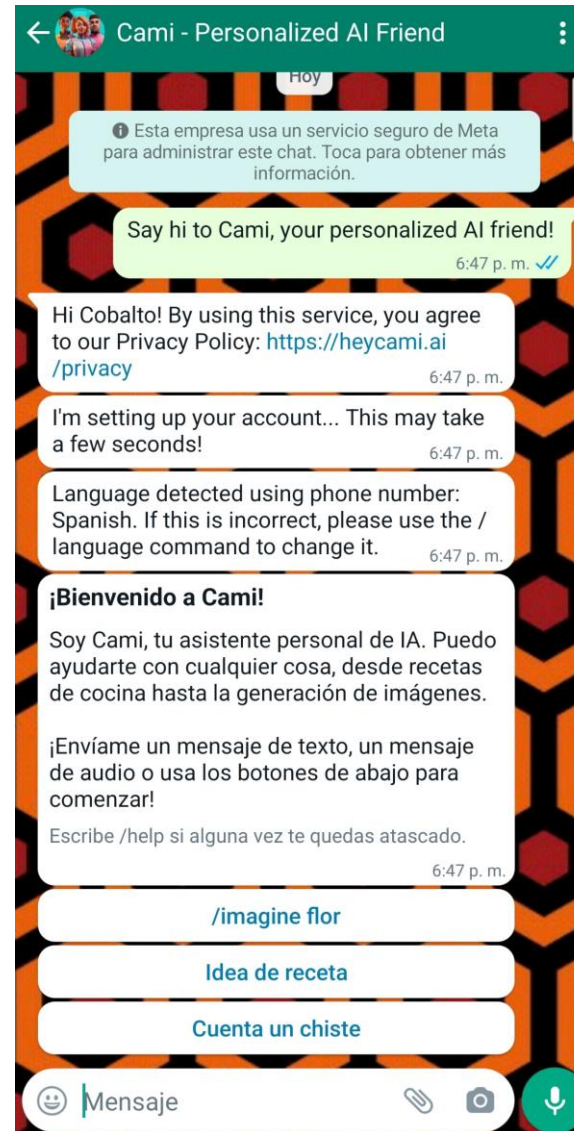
Cami - Personalized AI Friend

Hoy

Esta empresa usa un servicio seguro de Meta para administrar este chat. Toca para obtener más información.

Say hi to Cami, your personalized AI friend!
6:47 p. m.

Hi Cobalto! By using this service, you agree to our Privacy Policy: https://heycami.ai/privacy
6:47 p. m.

I'm setting up your account... This may take a few seconds!
6:47 p. m.

Language detected using phone number: Spanish. If this is incorrect, please use the /language command to change it.
6:47 p. m.

¡Bienvenido a Cami!

Soy Cami, tu asistente personal de IA. Puedo ayudarte con cualquier cosa, desde recetas de cocina hasta la generación de imágenes.

¡Envíame un mensaje de texto, un mensaje de audio o usa los botones de abajo para comenzar!

Escribe /help si alguna vez te quedas atascado.
6:47 p. m.

/imagine flor

Idea de receta

Cuenta un chiste

Mensaje